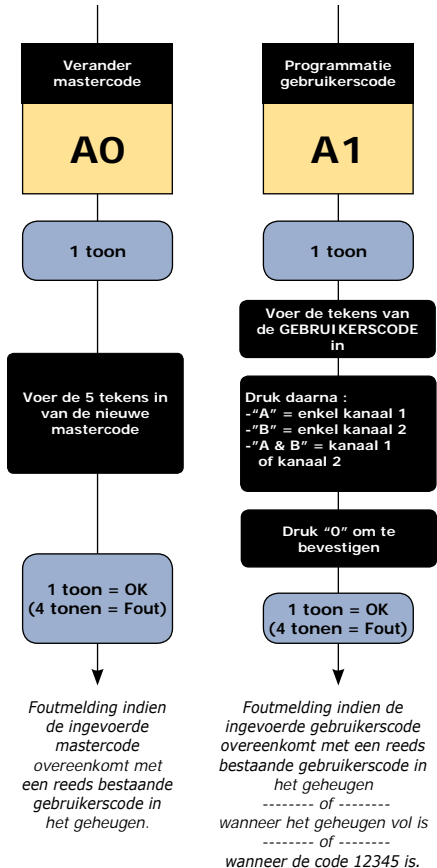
Verander mastercode

A0

1 toon

Voer de 5 tekens in van de nieuwe mastercode

1 toon = OK
(4 tonen = Fout)

Foutmelding indien de ingevoerde mastercode overeenkomt met een reeds bestaande gebruikerscode in het geheugen.

Programmatie gebruikerscode

A1

1 toon

Voer de tekens van de GEBRUIKERSCODE in

Druk daarna :
-"A" = enkel kanaal 1
-"B" = enkel kanaal 2
-"A & B" = kanaal 1 of kanaal 2

Druk "0" om te bevestigen

1 toon = OK
(4 tonen = Fout)

Foutmelding indien de ingevoerde gebruikerscode overeenkomt met een reeds bestaande gebruikerscode in het geheugen
-------- of --------
wanneer het geheugen vol is
-------- of --------
wanneer de code 12345 is.